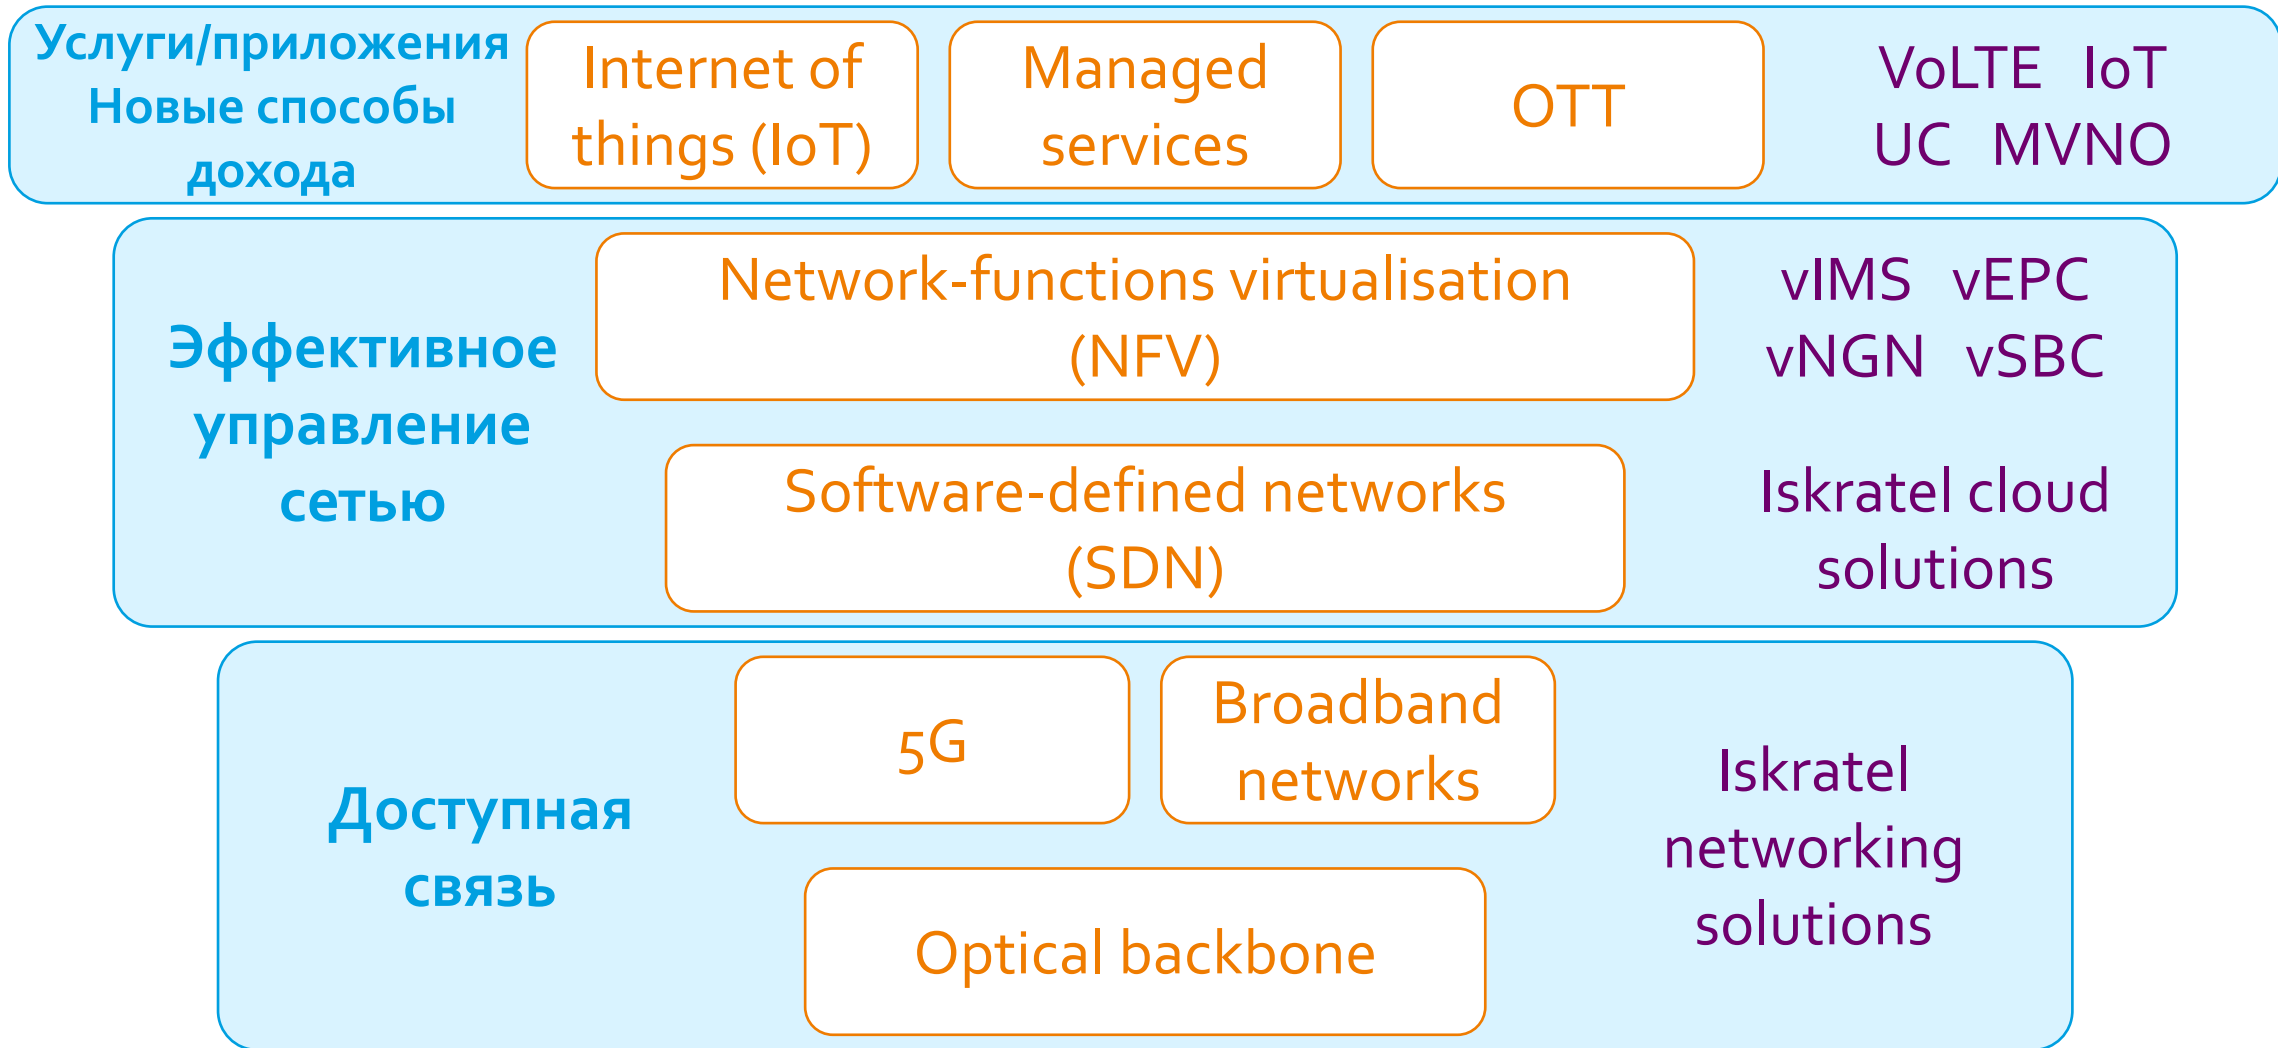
Услуги/приложения
Новые способы дохода

Internet of things (IoT)

Managed services

OTT

VoLTE IoT
UC MVNO

Эффективное управление сетью

Network-functions virtualisation (NFV)

vIMS vEPC
vNGN vSBC

Software-defined networks (SDN)

Iskratel cloud solutions

Доступная связь

5G

Broadband networks

Optical backbone

Iskratel networking solutions